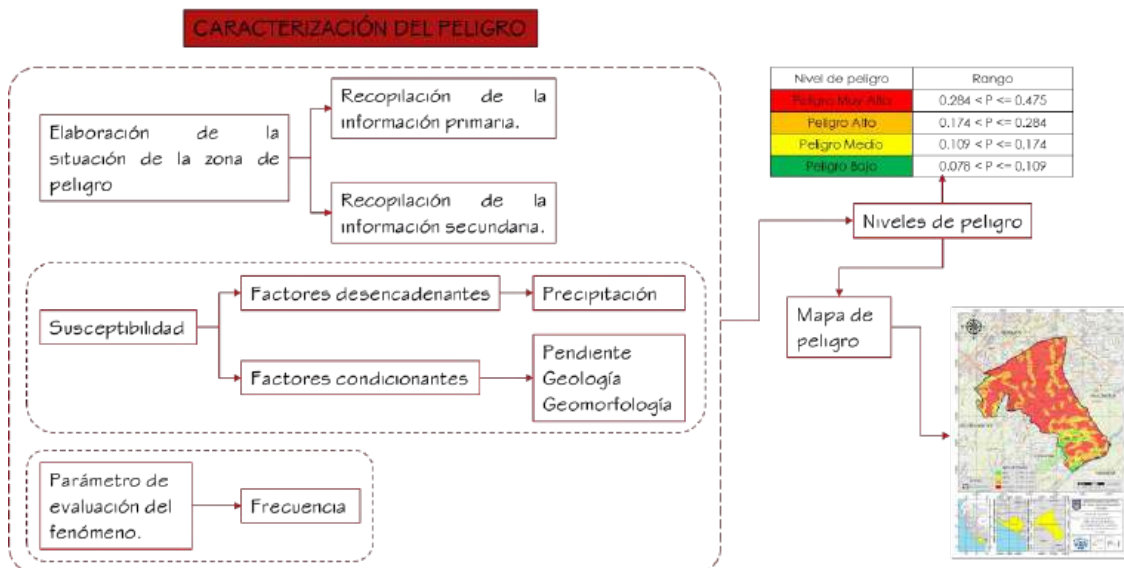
CARACTERIZACIÓN DEL PELIGRO

Elaboración de la situación de la zona de peligro

Recopilación de la información primaria.

Recopilación de la información secundaria.

Susceptibilidad

Factores desencadenantes

Precipitación

Factores condicionantes

Pendiente
Geología
Geomorfología

Parámetro de evaluación del fenómeno.

Frecuencia

| Nivel de peligro | Rango |
|---|---|
| Peligro Muy Alto | 0.284 < P <= 0.475 |
| Peligro Alto | 0.174 < P <= 0.284 |
| Peligro Medio | 0.109 < P <= 0.174 |
| Peligro Bajo | 0.078 < P <= 0.109 |

Niveles de peligro

Mapa de peligro